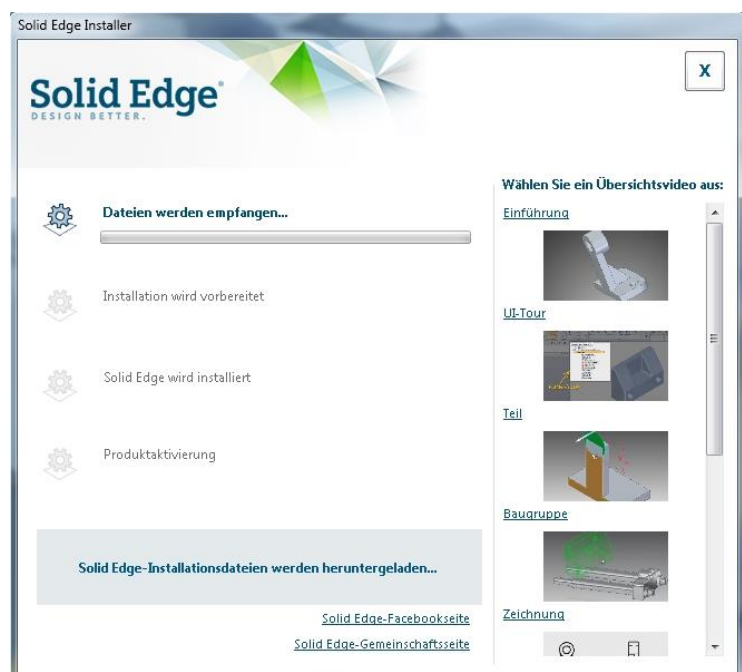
Solid Edge Installer

Solid Edge
DESIGN BETTER.

X

Dateien werden empfangen...

Installation wird vorbereitet

Solid Edge wird installiert

Produktaktivierung

Solid Edge-Installationsdateien werden heruntergeladen...

Solid Edge-Facebookseite

Solid Edge-Gemeinschaftsseite

Wählen Sie ein Übersichtsvideo aus:

Einführung

UI-Tour

Teil

Baugruppe

Zeichnung